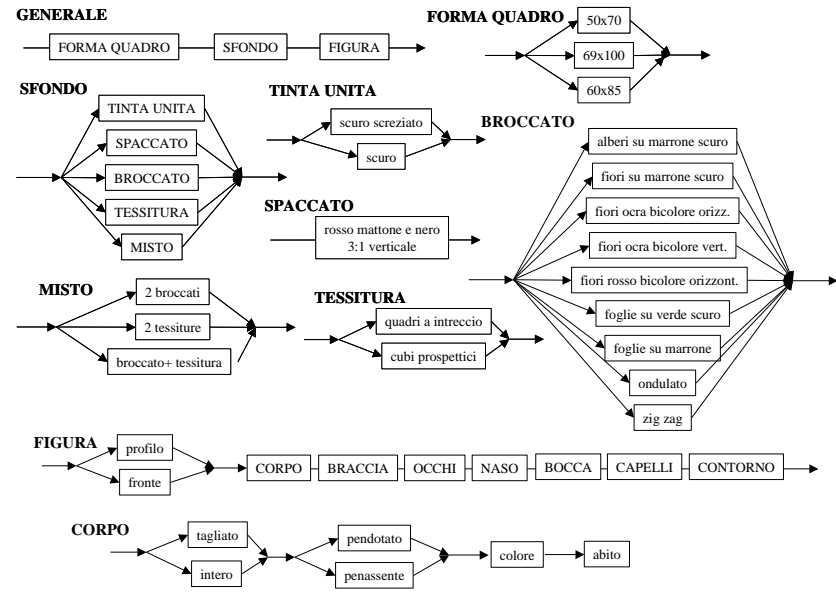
GENERALE

FORMA QUADRO — SFONDO — FIGURA

FORMA QUADRO

50x70
69x100
60x85

SFONDO

TINTA UNITA
SPACCATO
BROCCATO
TESSITURA
MISTO

TINTA UNITA

scuro screziato
scuro

BROCCATO

alberi su marrone scuro
fiori su marrone scuro
fiori ocra bicolore orizz.
fiori ocra bicolore vert.
fiori rosso bicolore orizzont.
foglie su verde scuro
foglie su marrone
ondulato
zig zag

SPACCATO

rosso mattone e nero 3:1 verticale

MISTO

2 broccati
2 tessiture
broccato+ tessitura

TESSITURA

quadri a intreccio
cubi prospettici

FIGURA

profilo
fronte

CORPO — BRACCIA — OCCHI — NASO — BOCCA — CAPELLI — CONTORNO

CORPO

tagliato
intero

pendotato
penassente

colore — abito